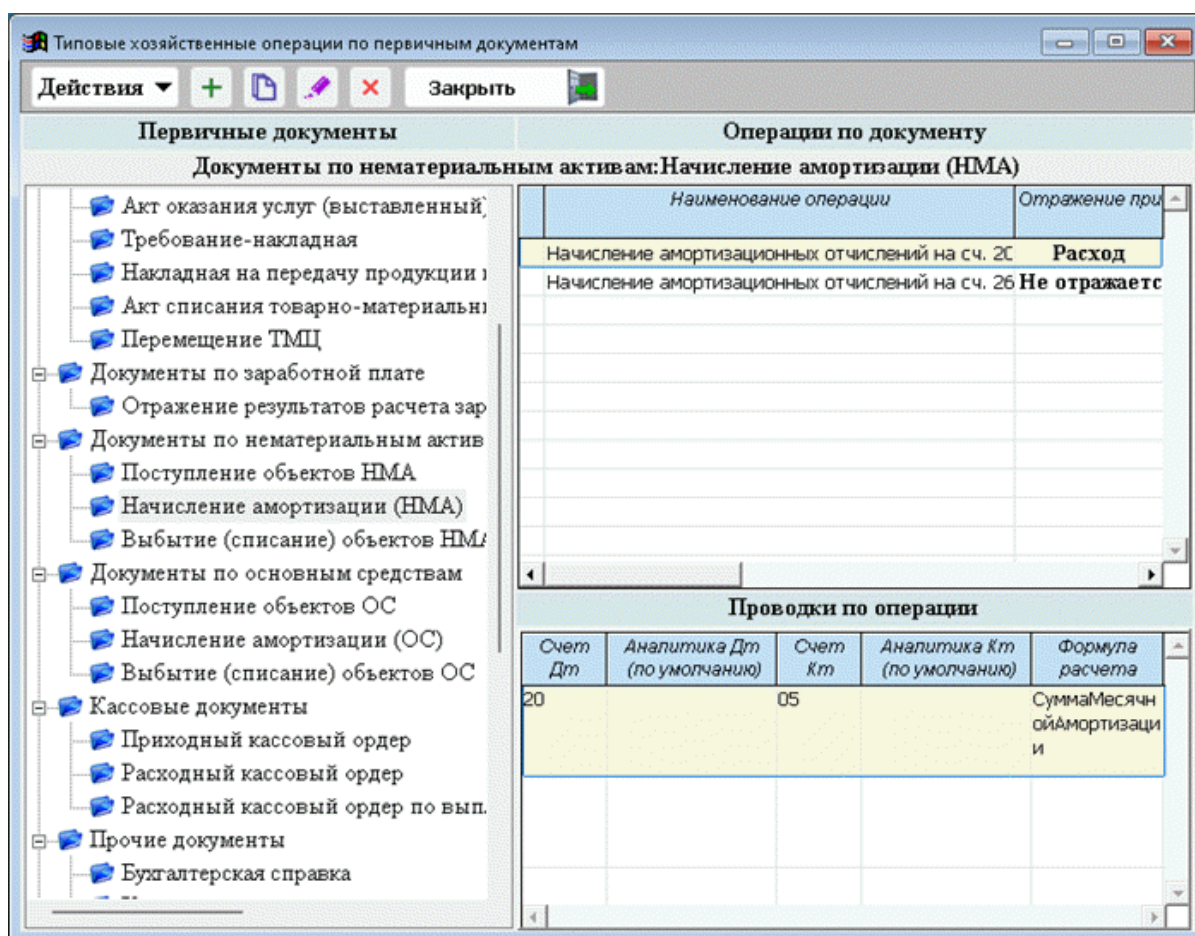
Типовые хозяйственные операции по первичным документам

Действия + × Закрыть

Первичные документы

Операции по документу

Документы по нематериальным активам:Начисление амортизации (НМА)

Акт оказания услуг (выставленный)
Требование-накладная
Накладная на передачу продукции
Акт списания товарно-материальн
Перемещение ТМЦ
Документы по заработной плате
Отражение результатов расчета зар
Документы по нематериальным актив
Поступление объектов НМА
Начисление амортизации (НМА)
Выбытие (списание) объектов НМА
Документы по основным средствам
Поступление объектов ОС
Начисление амортизации (ОС)
Выбытие (списание) объектов ОС
Кассовые документы
Приходный кассовый ордер
Расходный кассовый ордер
Расходный кассовый ордер по вып.
Прочие документы
Бухгалтерская справка

| Наименование операции | Отражение при |
|---|---|
| Начисление амортизационных отчислений на сч. 20 | Расход |
| Начисление амортизационных отчислений на сч. 26 | Не отражаетс |

Проводки по операции

| Счет Дт | Аналитика Дт (по умолчанию) | Счет Кт | Аналитика Кт (по умолчанию) | Формула расчета |
|---|---|---|---|---|
| 20 | | 05 | | СуммаМесячнойАмортизации |